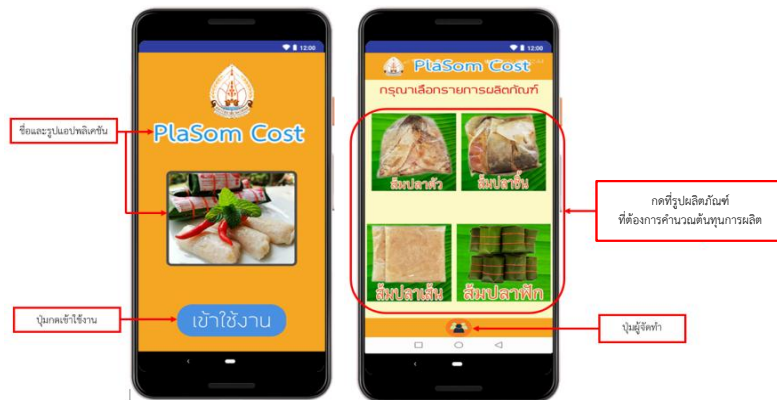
12:00

ชื่อและรูปแอปพลิเคชัน

PlaSom Cost

ปุ่มกดเข้าใช้งาน

เข้าใช้งาน

12:00

PlaSom Cost

กรุณาเลือกรายการผลิตภัณฑ์

ส้มปลาตัว

ส้มปลาชิ้น

ส้มปลาเส้น

ส้มปลาฟัก

กดที่รูปผลิตภัณฑ์ ที่ต้องการคำนวณต้นทุนการผลิต

ปุ่มผู้จัดทำ